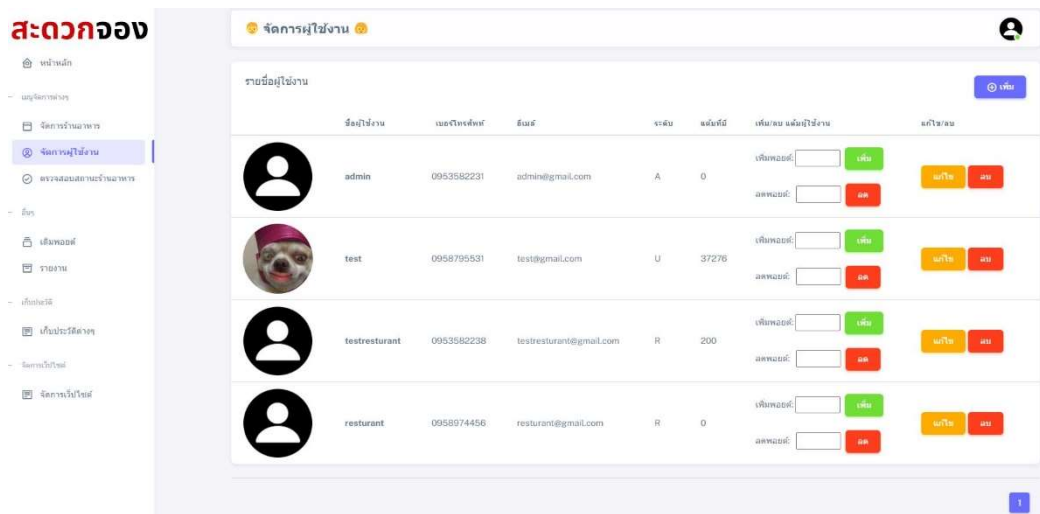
สะดวกจอง

หน้าหลัก

เมนูจัดการต่างๆ

จัดการร้านอาหาร

จัดการผู้ใช้งาน

ตรวจสอบสถานะร้านอาหาร

อื่นๆ

เติมพอยต์

รายงาน

เก็บประวัติ

เก็บประวัติต่างๆ

จัดการเว็บไซต์

จัดการเว็บไซต์

จัดการผู้ใช้งาน

รายชื่อผู้ใช้งาน

⊕ เพิ่ม

| ชื่อผู้ใช้งาน | เบอร์โทรศัพท์ | อีเมล์ | ระดับ | แต้มที่มี | เพิ่ม/ลบ แต้มผู้ใช้งาน | แก้ไข/ลบ |
|---|---|---|---|---|---|---|
| admin | 0953582231 | admin@gmail.com | A | 0 | เพิ่มพอยต์: เพิ่ม ลดพอยต์: ลด | แก้ไข ลบ |
| test | 0958795531 | test@gmail.com | U | 37276 | เพิ่มพอยต์: เพิ่ม ลดพอยต์: ลด | แก้ไข ลบ |
| testresturant | 0953582238 | testresturant@gmail.com | R | 200 | เพิ่มพอยต์: เพิ่ม ลดพอยต์: ลด | แก้ไข ลบ |
| resturant | 0958974456 | resturant@gmail.com | R | 0 | เพิ่มพอยต์: เพิ่ม ลดพอยต์: ลด | แก้ไข ลบ |

1